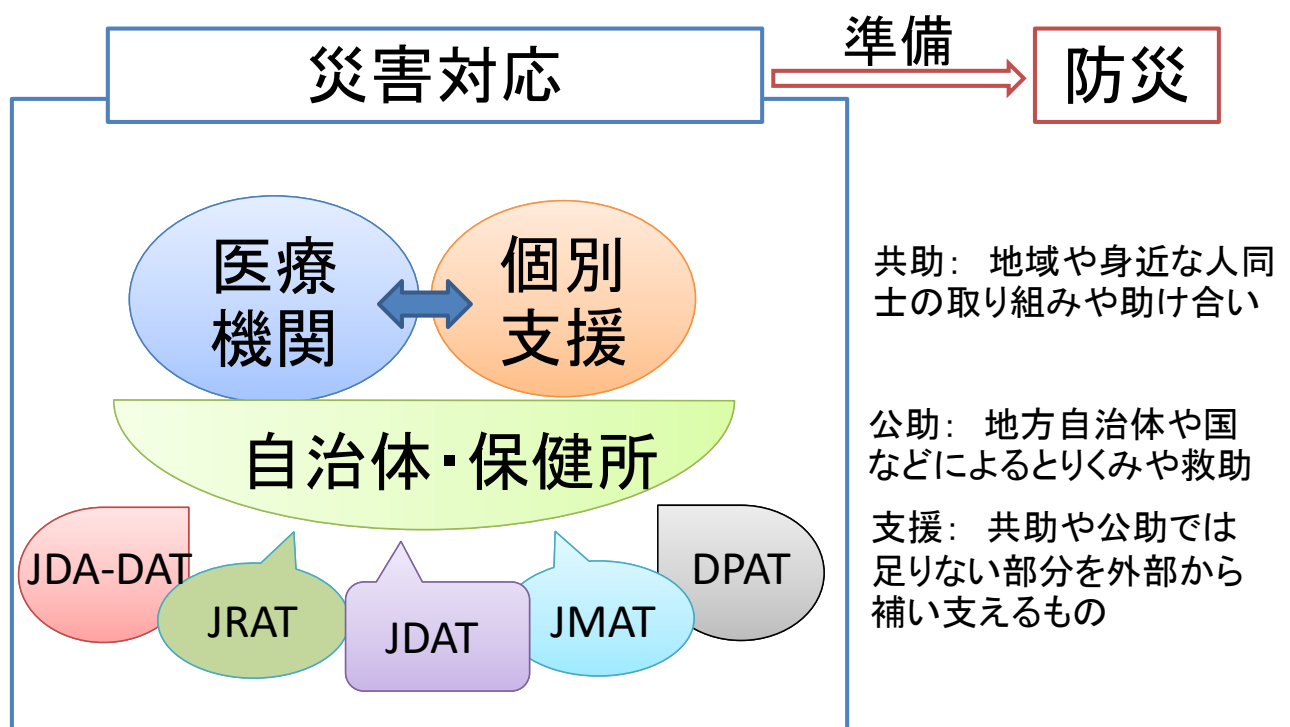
災害対応

準備

防災

医療機関

個別支援

自治体・保健所

JDA-DAT

JRAT

JDAT

JMAT

DPAT

共助： 地域や身近な人同士の取り組みや助け合い

公助： 地方自治体や国などによるとりくみや救助

支援： 共助や公助では足りない部分を外部から補い支えるもの